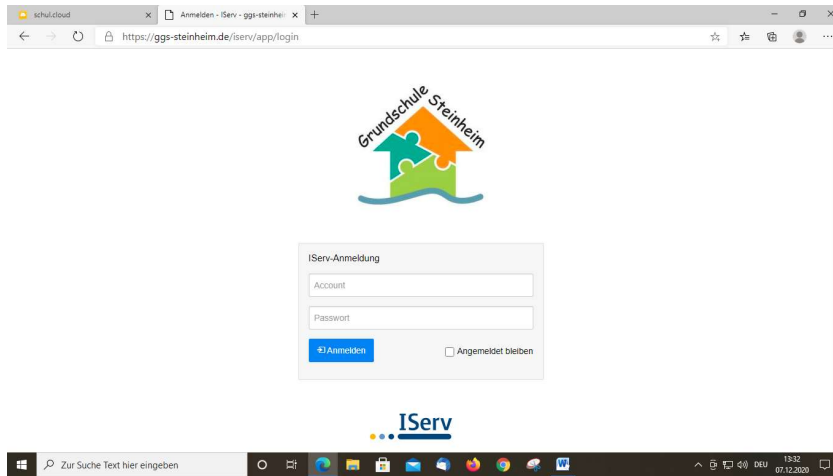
schul.cloud
Anmelden - IServ - ggs-steinheim
https://ggs-steinheim.de/iserv/app/login

Grundschule Steinheim

IServ-Anmeldung
Account
Passwort
Anmelden
Angemeldet bleiben

IServ

Zur Suche Text hier eingeben
DEU 13:32 07.12.2020